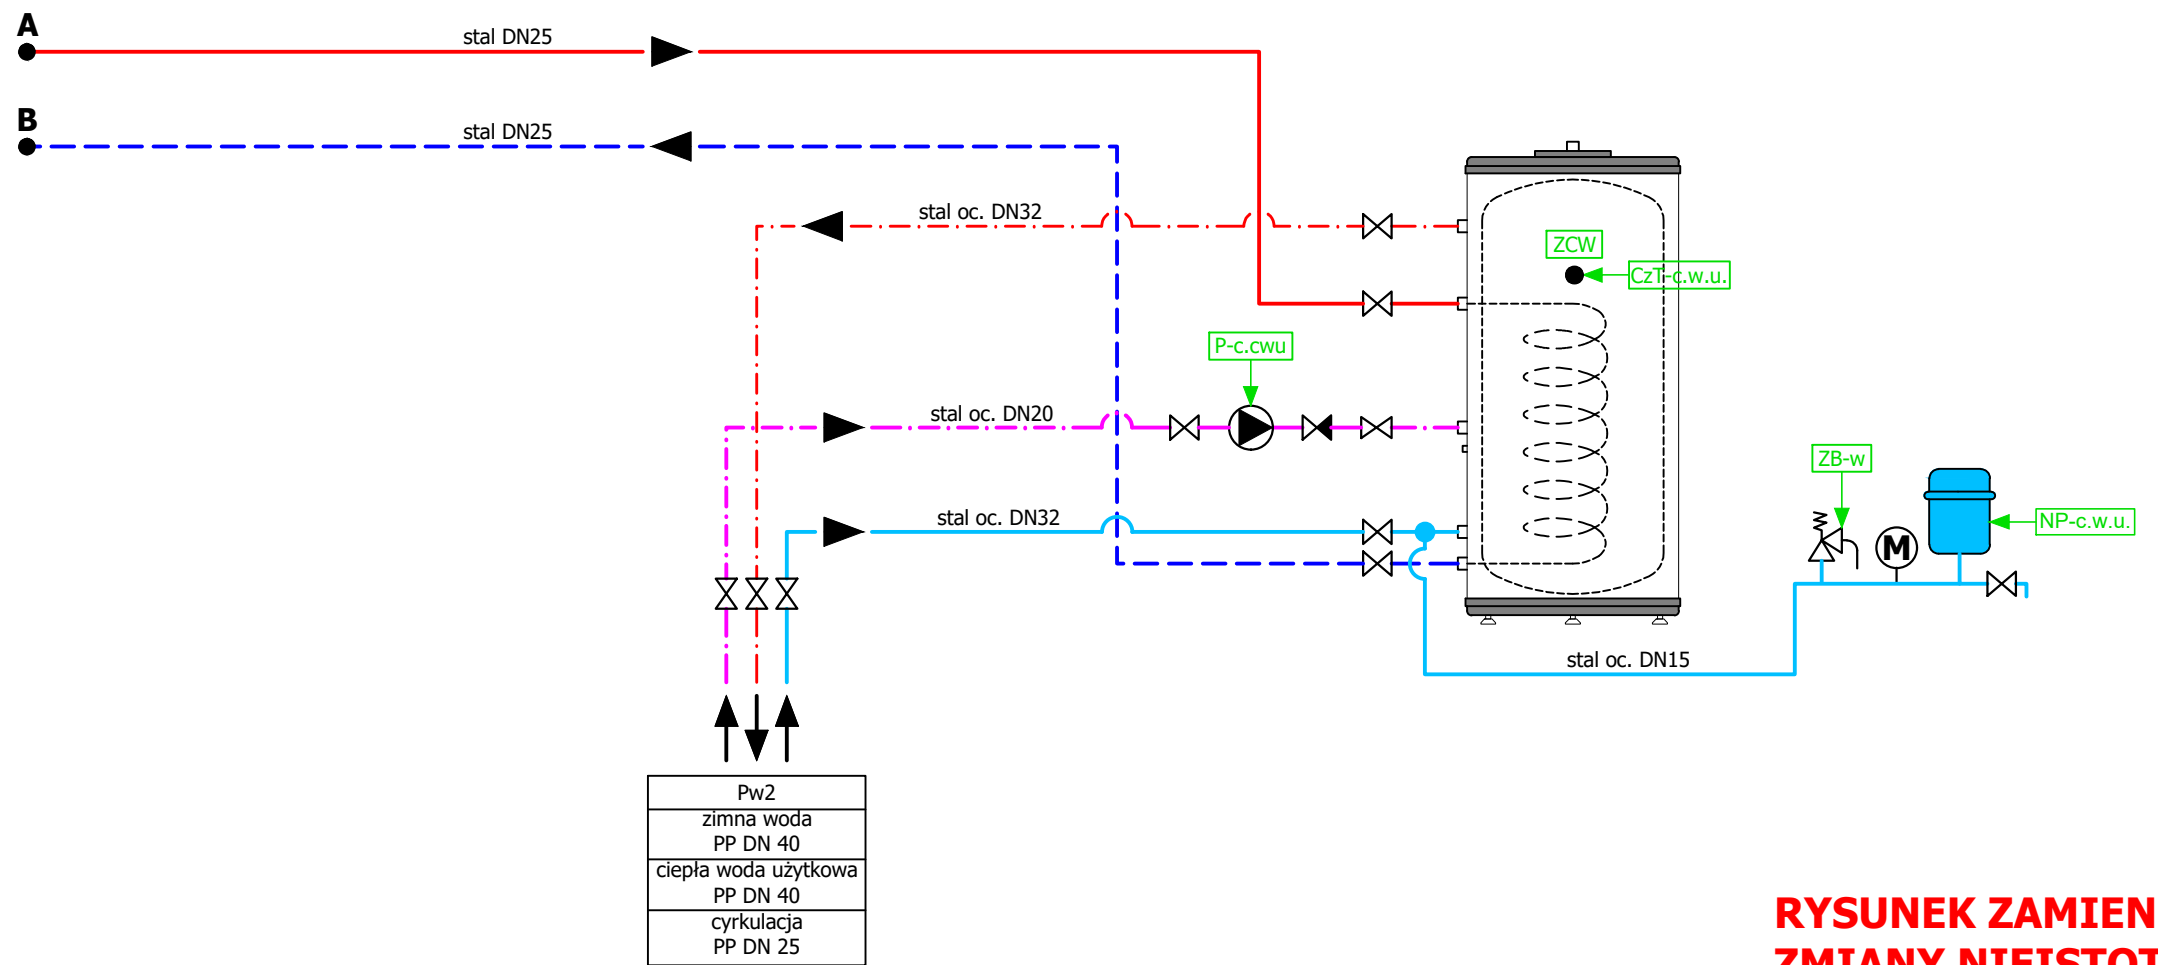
A

stal DN25

B

stal DN25

stal oc. DN32

ZCW

CzT-c.w.u.

P-c.cwu

stal oc. DN20

stal oc. DN32

ZB-w

NP-c.w.u.

M

stal oc. DN15

| Pw2 |
|---|
| zimna woda PP DN 40 |
| ciepła woda użytkowa PP DN 40 |
| cyrkulacja PP DN 25 |

RYSUNEK ZAMIEN

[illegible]